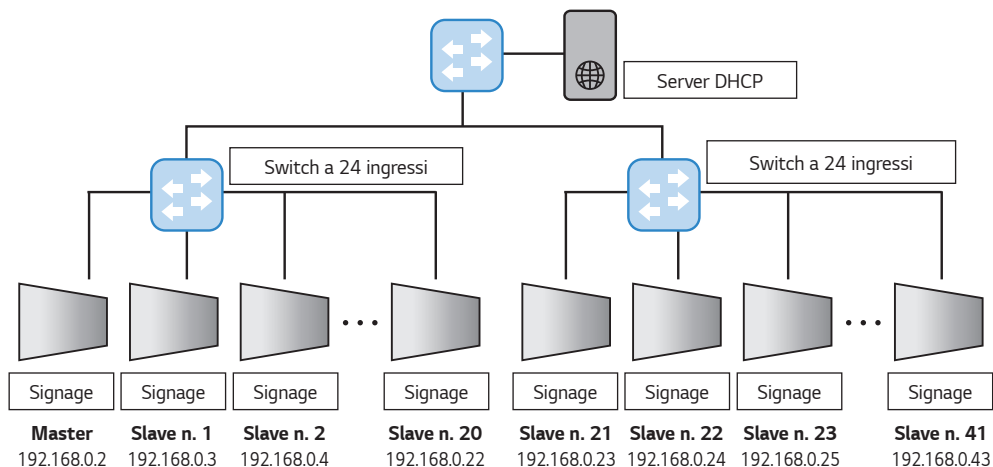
Server DHCP

Switch a 24 ingressi

Switch a 24 ingressi

Signage
Master
192.168.0.2

Signage
Slave n. 1
192.168.0.3

Signage
Slave n. 2
192.168.0.4

Signage
Slave n. 20
192.168.0.22

Signage
Slave n. 21
192.168.0.23

Signage
Slave n. 22
192.168.0.24

Signage
Slave n. 23
192.168.0.25

Signage
Slave n. 41
192.168.0.43